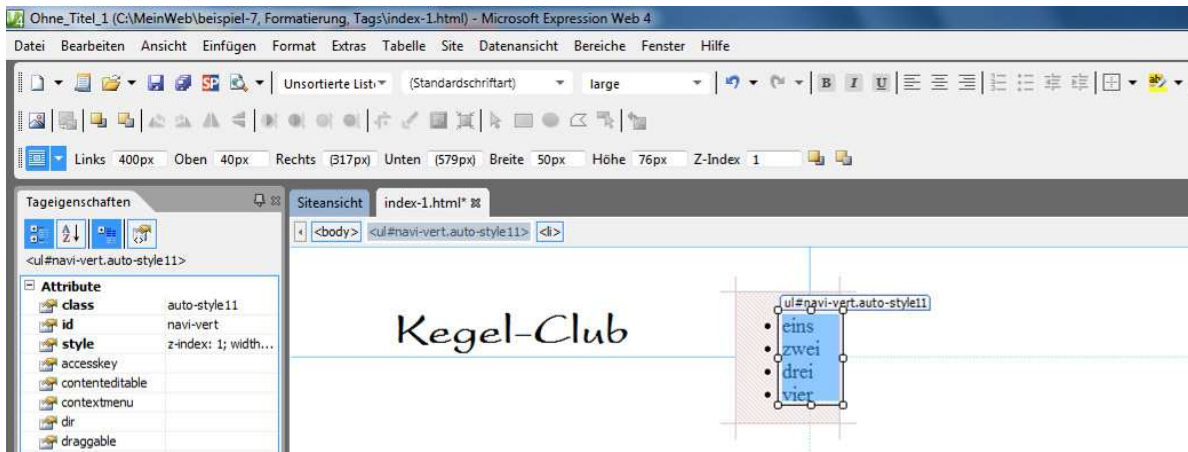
Ohne_Titel_1 (C:\MeinWeb\beispiel-7, Formatierung, Tags\index-1.html) - Microsoft Expression Web 4

Datei Bearbeiten Ansicht Einfügen Format Extras Tabelle Site Datenansicht Bereiche Fenster Hilfe

Unsortierte Liste (Standardschriftart) large

Links 400px Oben 40px Rechts (317px) Unten (579px) Breite 50px Höhe 76px Z-Index 1

Tageigenschaften

<ul#navi-vert.auto-style11>

| Attribute | |
|---|---|
| class | auto-style11 |
| id | navi-vert |
| style | z-index: 1; width... |
| accesskey | |
| contenteditable | |
| contextmenu | |
| dir | |
| draggable | |

Siteansicht index-1.html*

<body> <ul#navi-vert.auto-style11> <li>

Kegel-Club

ul#navi-vert.auto-style11

- eins
- zwei
- drei
- vier